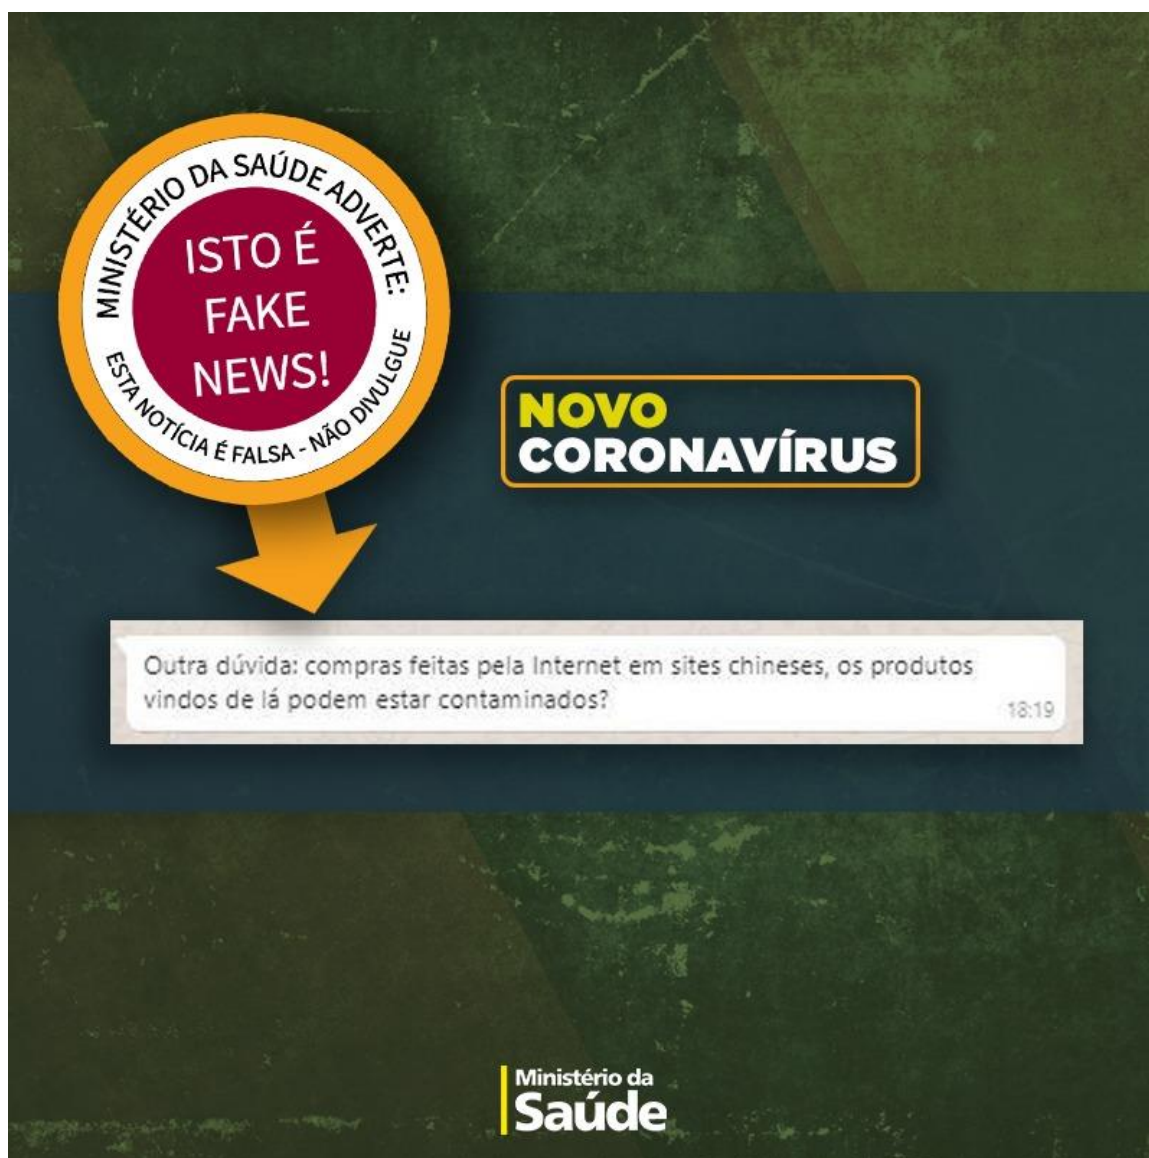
MINISTÉRIO DA SAÚDE ADVERTE:

ISTO É FAKE NEWS!

ESTA NOTÍCIA É FALSA - NÃO DIVULGUE

NOVO CORONAVÍRUS

Outra dúvida: compras feitas pela Internet em sites chineses, os produtos vindos de lá podem estar contaminados?

18:19

Ministério da Saúde